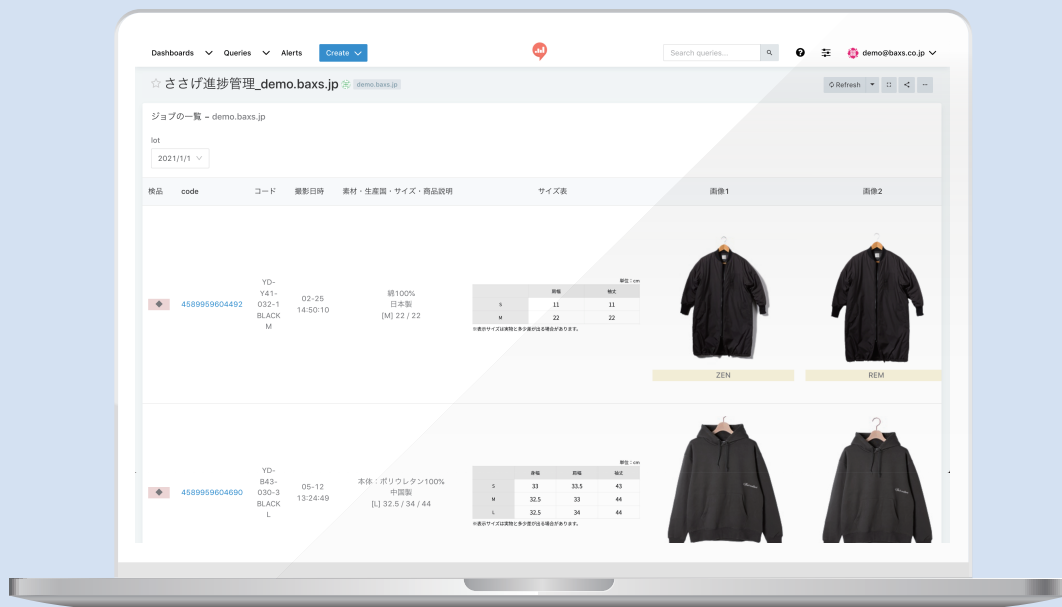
Dashboards Queries Alerts Create

Search queries...

demo@baxs.co.jp

☆ ささげ進捗管理_demo.baxs.jp demo.baxs.jp

Refresh

ジョブの一覧 - demo.baxs.jp

lot

2021/1/1

| 検品 | code | コード | 撮影日時 | 素材・生産国・サイズ・商品説明 | サイズ表 | 画像1 | 画像2 |
|---|---|---|---|---|---|---|---|
| ◆ | 4589959604492 | YD-Y41-032-1 BLACK M | 02-25 14:50:10 | 綿100% 日本製 [M] 22 / 22 | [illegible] | ZEN | REM |
| ◆ | 4589959604690 | YD-B43-030-3 BLACK L | 05-12 13:24:49 | 本体：ポリウレタン100% 中国製 [L] 32.5 / 34 / 44 | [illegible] | | |

| | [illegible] | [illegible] |
|---|---|---|
| S | 11 | 11 |
| M | 22 | 22 |

| | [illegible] | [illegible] | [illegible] |
|---|---|---|---|
| S | 33 | 33.5 | 43 |
| M | 32.5 | 33 | 44 |
| L | 32.5 | 34 | 44 |